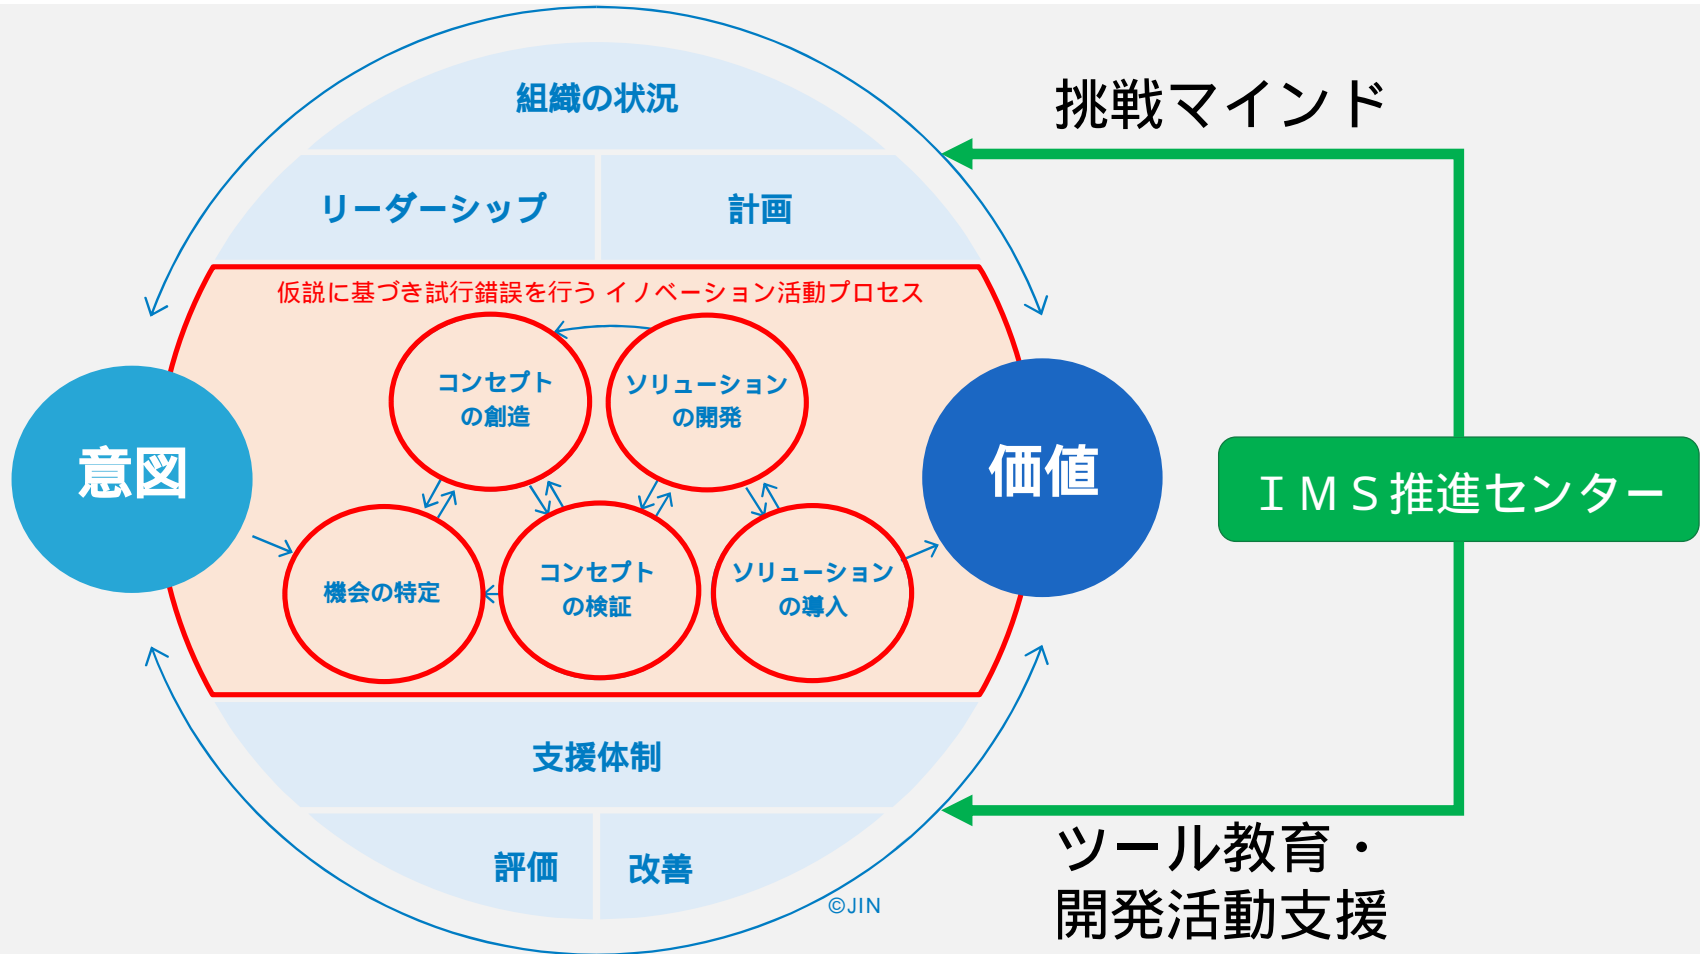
組織の状況

リーダーシップ

計画

挑戦マインド

仮説に基づき試行錯誤を行う イノベーション活動プロセス

コンセプトの創造

ソリューションの開発

意図

価値

ＩＭＳ推進センター

機会の特定

コンセプトの検証

ソリューションの導入

支援体制

評価

改善

©JIN

ツール教育・開発活動支援